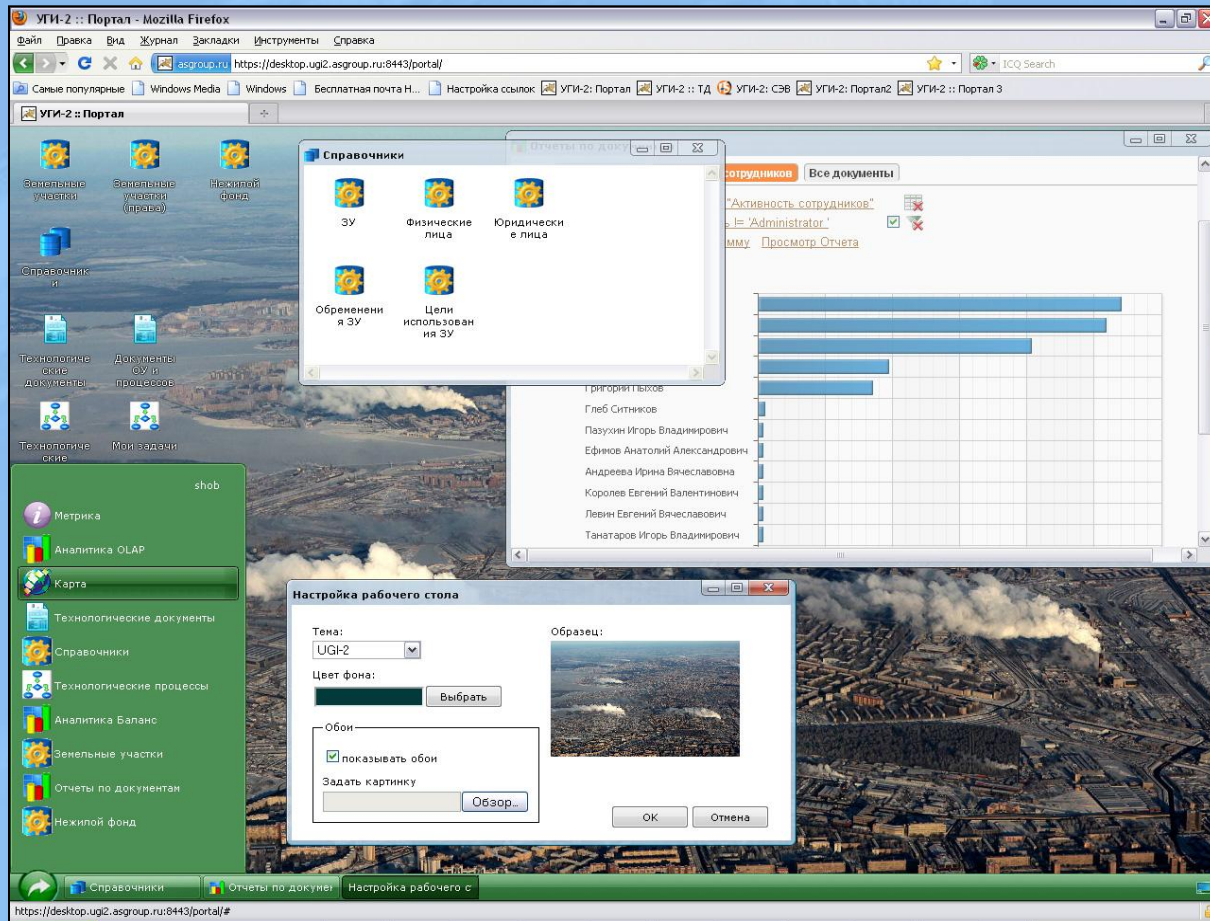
УГИ-2 :: Портал - Mozilla Firefox

Файл Правка Вид Журнал Закладки Инструменты Справка

asgroup.ru https://desktop.ugi2.asgroup.ru:8443/portal/

ICQ Search

Самые популярные Windows Media Windows Бесплатная почта Н... Настройка ссылок УГИ-2: Портал УГИ-2 :: ТД УГИ-2: СЭВ УГИ-2: Портал2 УГИ-2 :: Портал 3

УГИ-2 :: Портал

Земельные участки

Земельные участки (права)

Нежилой фонд

Справочники

Технологические документы

Документы ОУ и процессов

Технологические

Мои задачи

Справочники

ЗУ

Физические лица

Юридические лица

Обременения ЗУ

Цели использования ЗУ

Отчеты по доку

сотрудников

Все документы

"Активность сотрудников"

ь != 'Administrator '

мму Просмотр Отчета

Григорий Пыхов

Глеб Ситников

Пазухин Игорь Владимирович

Ефимов Анатолий Александрович

Андреева Ирина Вячеславовна

Королев Евгений Валентинович

Левин Евгений Вячеславович

Танатаров Игорь Владимирович

shob

Метрика

Аналитика OLAP

Карта

Технологические документы

Справочники

Технологические процессы

Аналитика Баланс

Земельные участки

Отчеты по документам

Нежилой фонд

Настройка рабочего стола

Тема:

UGI-2

Цвет фона:

Выбрать

Обои

показывать обои

Задать картинку

Обзор..

Образец:

OK

Отмена

Справочники

Отчеты по докуме

Настройка рабочего с

https://desktop.ugi2.asgroup.ru:8443/portal/#